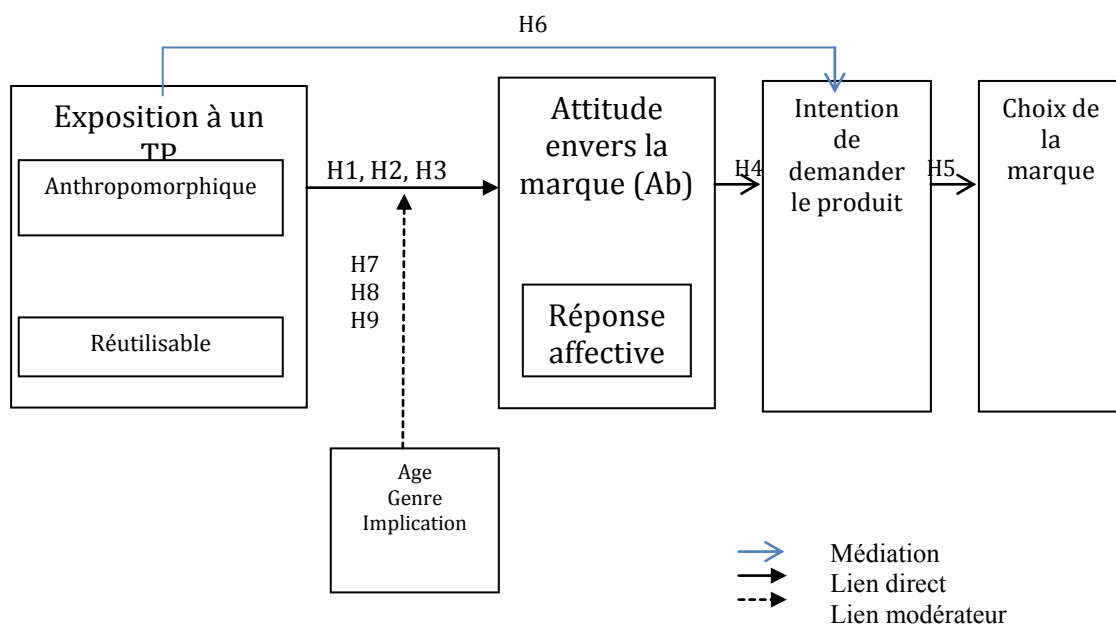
H6

Exposition à un TP

Anthropomorphique

Réutilisable

H1, H2, H3

H7
H8
H9

Age
Genre
Implication

Attitude envers la marque (Ab)

Réponse affective

H4

Intention de demander le produit

H5

Choix de la marque

Médiation
Lien direct
Lien modérateur